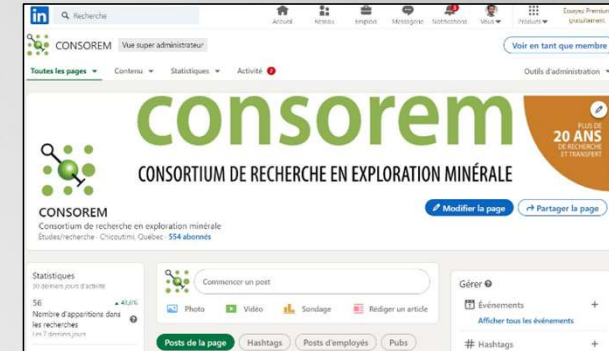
in Recherche
Accueil Réseau Emplois Messagerie Notifications Vous Produits Essayez Premium gratuitement

CONSOREM Vue super administrateur
Voir en tant que membre

Toutes les pages Contenu Statistiques Activité 2
Outils d'administration

consorem
CONSORTIUM DE RECHERCHE EN EXPLORATION MINÉRALE
PLUS DE 20 ANS DE RECHERCHE ET TRANSFERT

CONSOREM
Consortium de recherche en exploration minérale
Études/recherche · Chicoutimi, Québec · 554 abonnés
Modifier la page
Partager la page

Statistiques
30 derniers jours d'activité
56 ▲ 41,8%
Nombre d'apparitions dans les recherches
Les 7 derniers jours

Commencer un post
Photo Vidéo Sondage Rédiger un article

Posts de la page Hashtags Posts d'employés Pubs

Gérer
Événements +
Afficher tous les événements
# Hashtags +